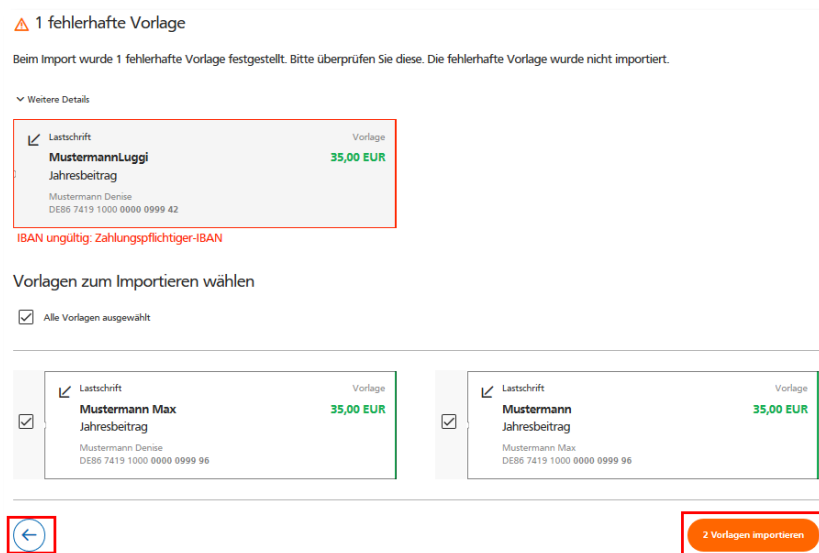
1 fehlerhafte Vorlage

Beim Import wurde 1 fehlerhafte Vorlage festgestellt. Bitte überprüfen Sie diese. Die fehlerhafte Vorlage wurde nicht importiert.

Weitere Details

Lastschrift
Vorlage
MustermannLuggi
35,00 EUR
Jahresbeitrag
Mustermann Denise
DE86 7419 1000 0000 0999 42

IBAN ungültig: Zahlungspflichtiger-IBAN

Vorlagen zum Importieren wählen

Alle Vorlagen ausgewählt

Lastschrift
Vorlage
Mustermann Max
35,00 EUR
Jahresbeitrag
Mustermann Denise
DE86 7419 1000 0000 0999 96

Lastschrift
Vorlage
Mustermann
35,00 EUR
Jahresbeitrag
Mustermann Max
DE86 7419 1000 0000 0999 96

2 Vorlagen importieren